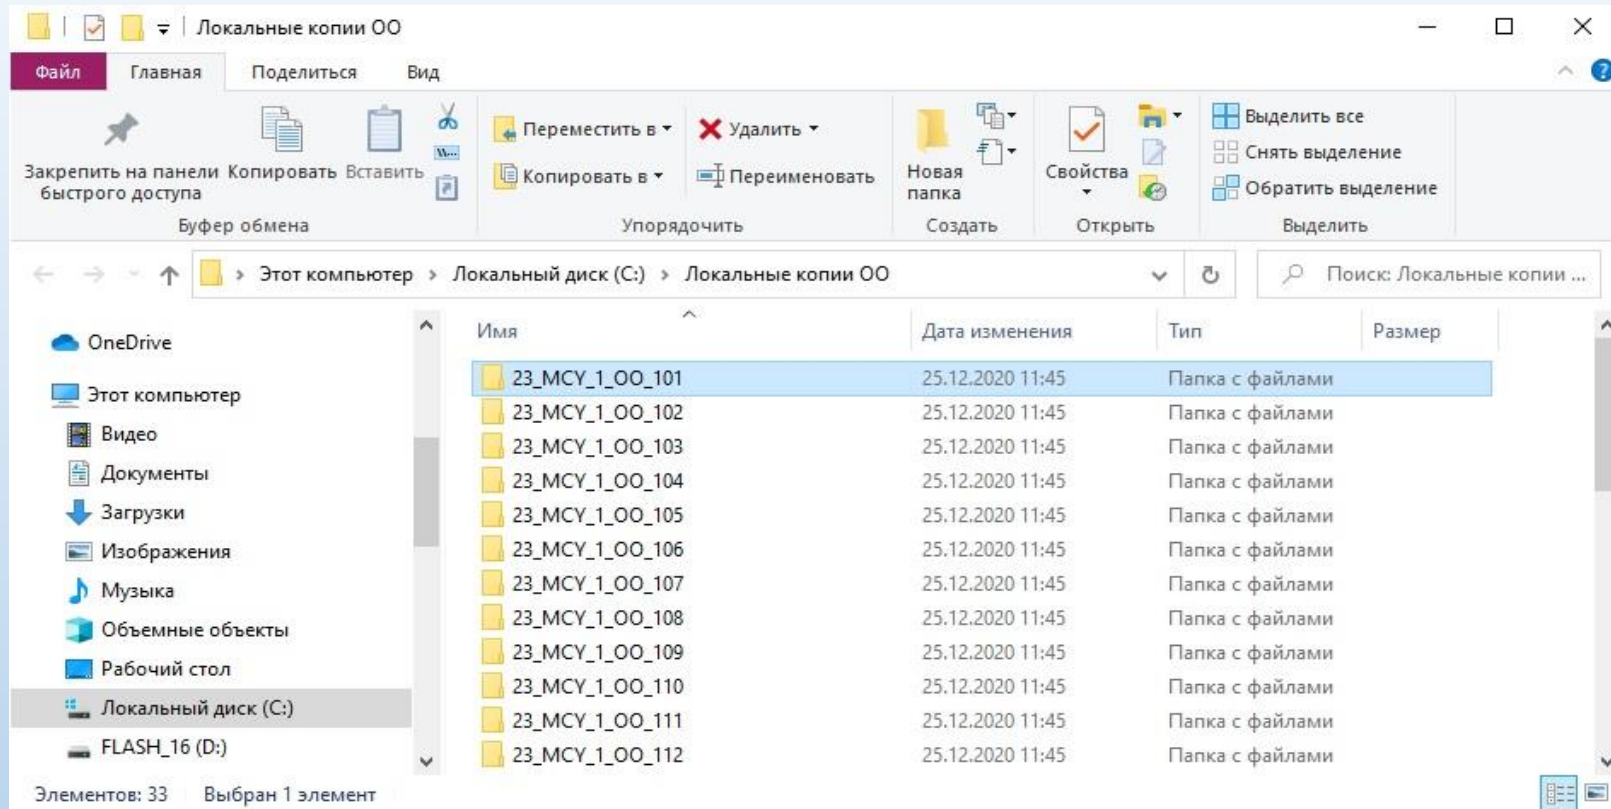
Локальные копии ОО

Файл Главная Поделиться Вид

Закрепить на панели быстрого доступа Копировать Вставить
Буфер обмена

Переместить в Удалить
Копировать в Переименовать
Упорядочить

Новая папка
Создать

Свойства
Открыть

Выделить все
Снять выделение
Обратить выделение
Выделить

Этот компьютер › Локальный диск (C:) › Локальные копии ОО

Поиск: Локальные копии ...

OneDrive
Этот компьютер
Видео
Документы
Загрузки
Изображения
Музыка
Объемные объекты
Рабочий стол
Локальный диск (C:)
FLASH_16 (D:)

| Имя | Дата изменения | Тип | Размер |
|---|---|---|---|
| 23_MCY_1_OO_101 | 25.12.2020 11:45 | Папка с файлами | |
| 23_MCY_1_OO_102 | 25.12.2020 11:45 | Папка с файлами | |
| 23_MCY_1_OO_103 | 25.12.2020 11:45 | Папка с файлами | |
| 23_MCY_1_OO_104 | 25.12.2020 11:45 | Папка с файлами | |
| 23_MCY_1_OO_105 | 25.12.2020 11:45 | Папка с файлами | |
| 23_MCY_1_OO_106 | 25.12.2020 11:45 | Папка с файлами | |
| 23_MCY_1_OO_107 | 25.12.2020 11:45 | Папка с файлами | |
| 23_MCY_1_OO_108 | 25.12.2020 11:45 | Папка с файлами | |
| 23_MCY_1_OO_109 | 25.12.2020 11:45 | Папка с файлами | |
| 23_MCY_1_OO_110 | 25.12.2020 11:45 | Папка с файлами | |
| 23_MCY_1_OO_111 | 25.12.2020 11:45 | Папка с файлами | |
| 23_MCY_1_OO_112 | 25.12.2020 11:45 | Папка с файлами | |

Элементов: 33 Выбран 1 элемент